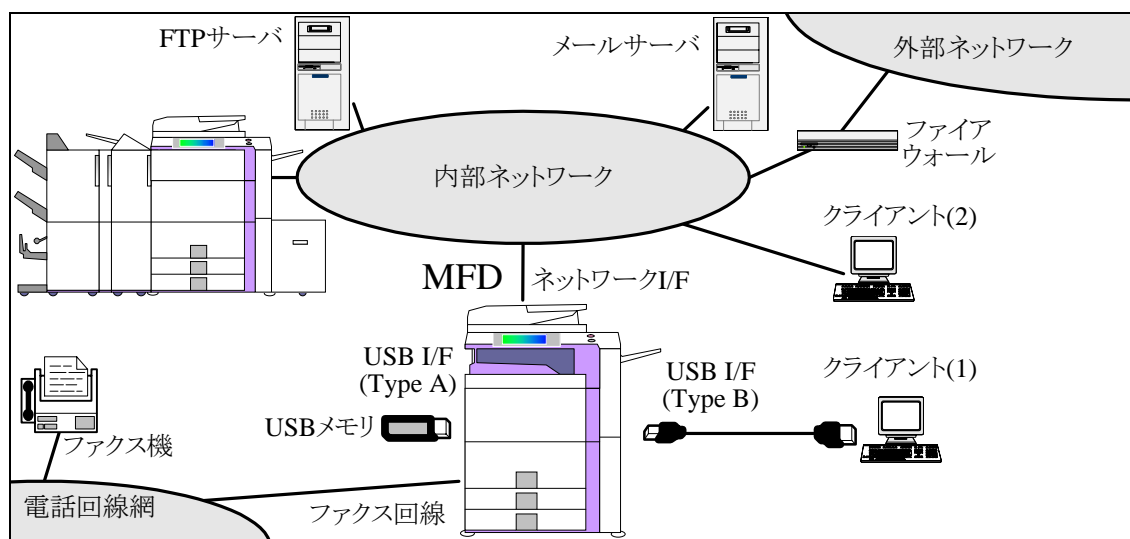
FTPサーバ

メールサーバ

外部ネットワーク

ファイアウォール

内部ネットワーク

クライアント(2)

MFD

ネットワークI/F

USB I/F (Type A)

USB I/F (Type B)

クライアント(1)

USBメモリ

ファクス機

電話回線網

ファクス回線